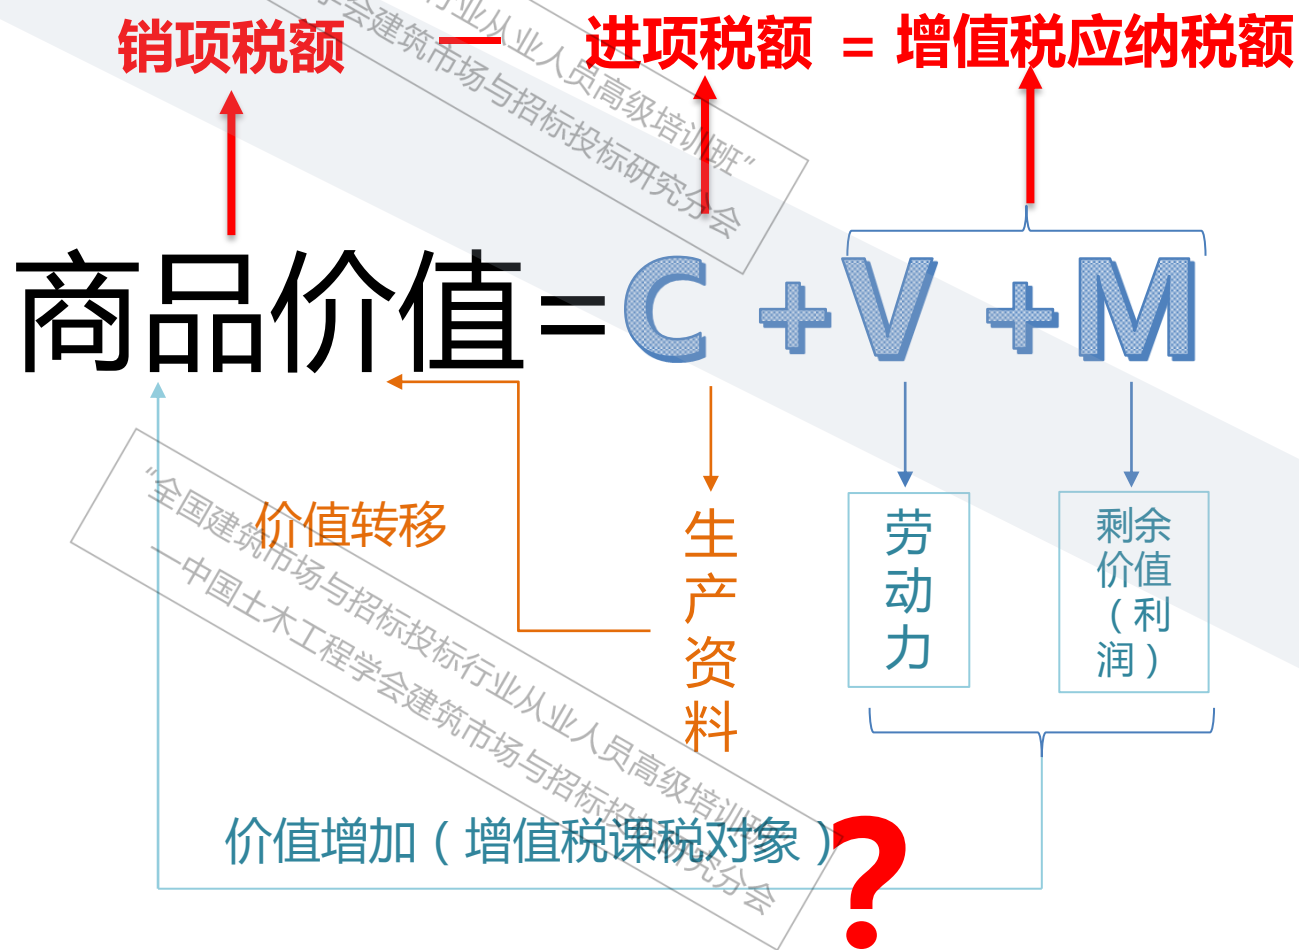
销项税额 — 进项税额 = 增值税应纳税额

"全国建筑市场与招标投标行业从业人员高级培训班"
—中国土木工程学会建筑市场与招标投标研究分会

商品价值=C +V +M

价值转移

生产资料

劳动力

剩余价值（利润）

价值增加（增值税课税对象）?

"全国建筑市场与招标投标行业从业人员高级培训班"
—中国土木工程学会建筑市场与招标投标研究分会